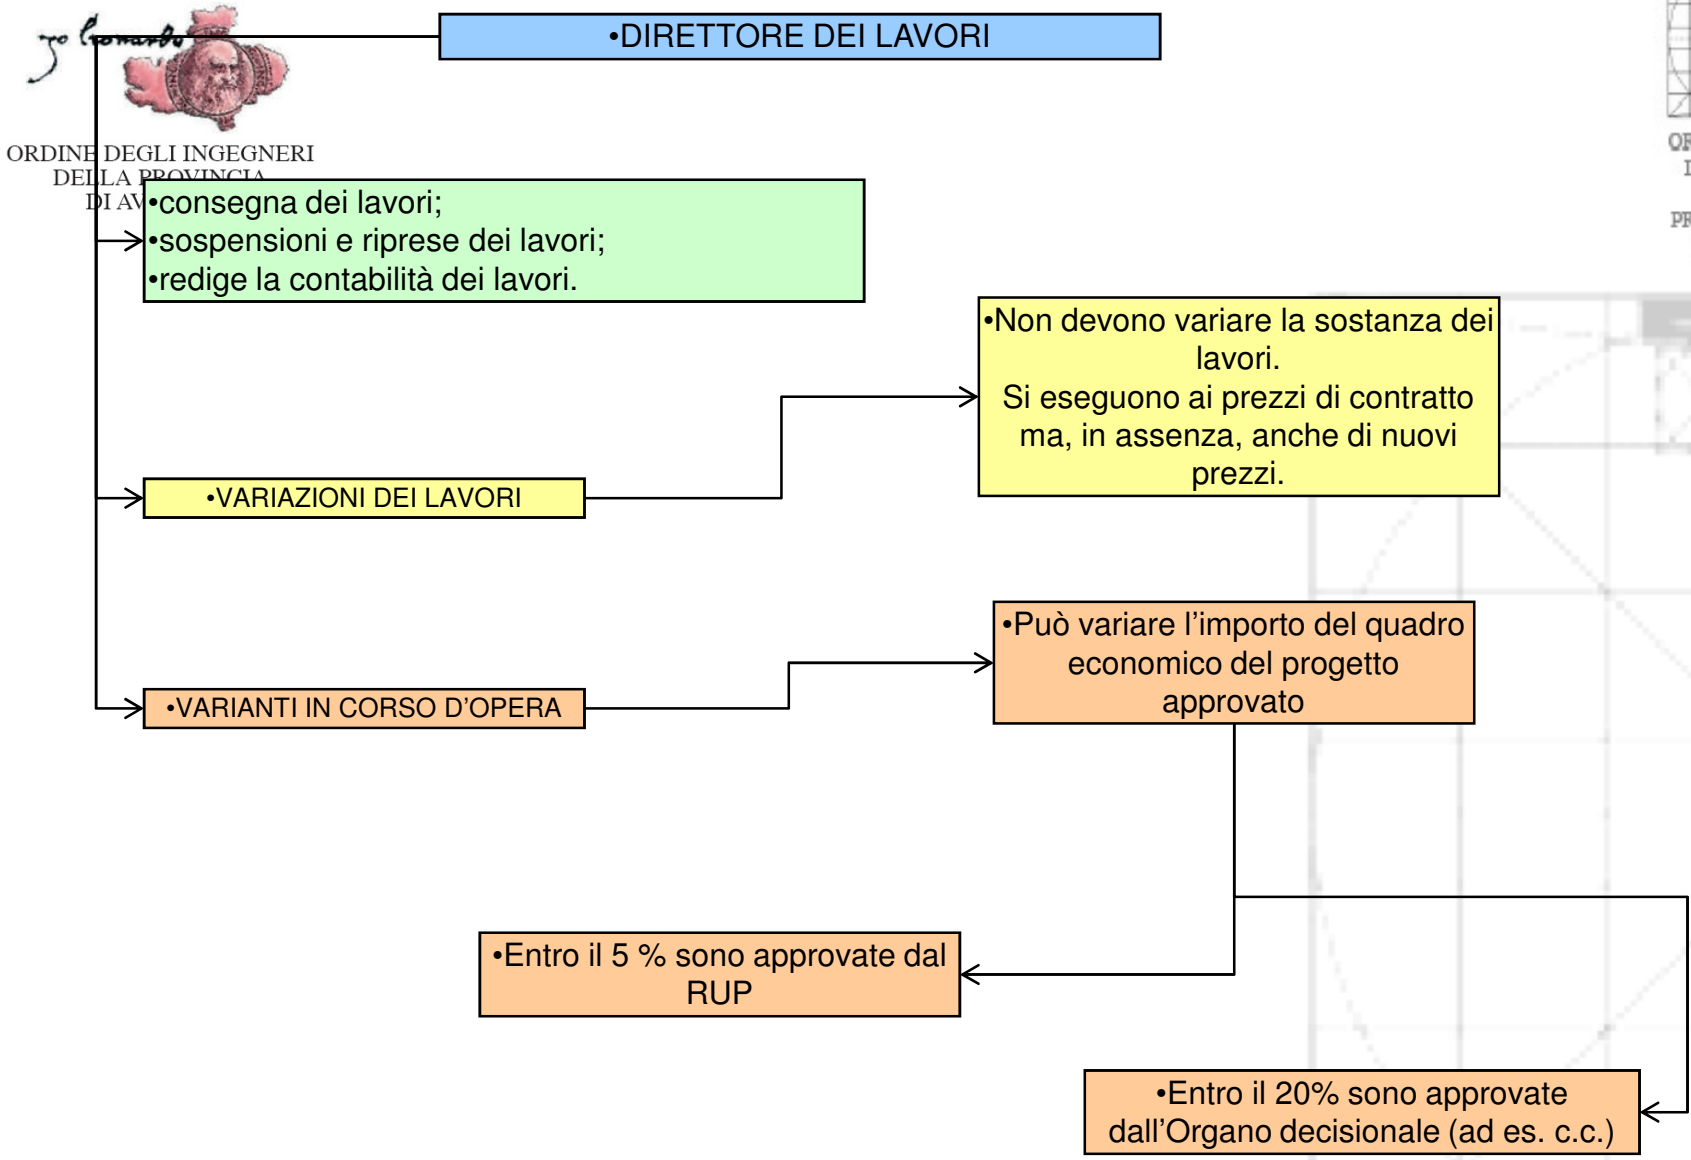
io Leonardo

ORDINE DEGLI INGEGNERI
DELLA PROVINCIA
DI AV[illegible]

•DIRETTORE DEI LAVORI

•consegna dei lavori;
•sospensioni e riprese dei lavori;
•redige la contabilità dei lavori.

•VARIAZIONI DEI LAVORI

•Non devono variare la sostanza dei lavori.
Si eseguono ai prezzi di contratto ma, in assenza, anche di nuovi prezzi.

•VARIANTI IN CORSO D'OPERA

•Può variare l'importo del quadro economico del progetto approvato

•Entro il 5 % sono approvate dal RUP

•Entro il 20% sono approvate dall'Organo decisionale (ad es. c.c.)

OR
I
PR